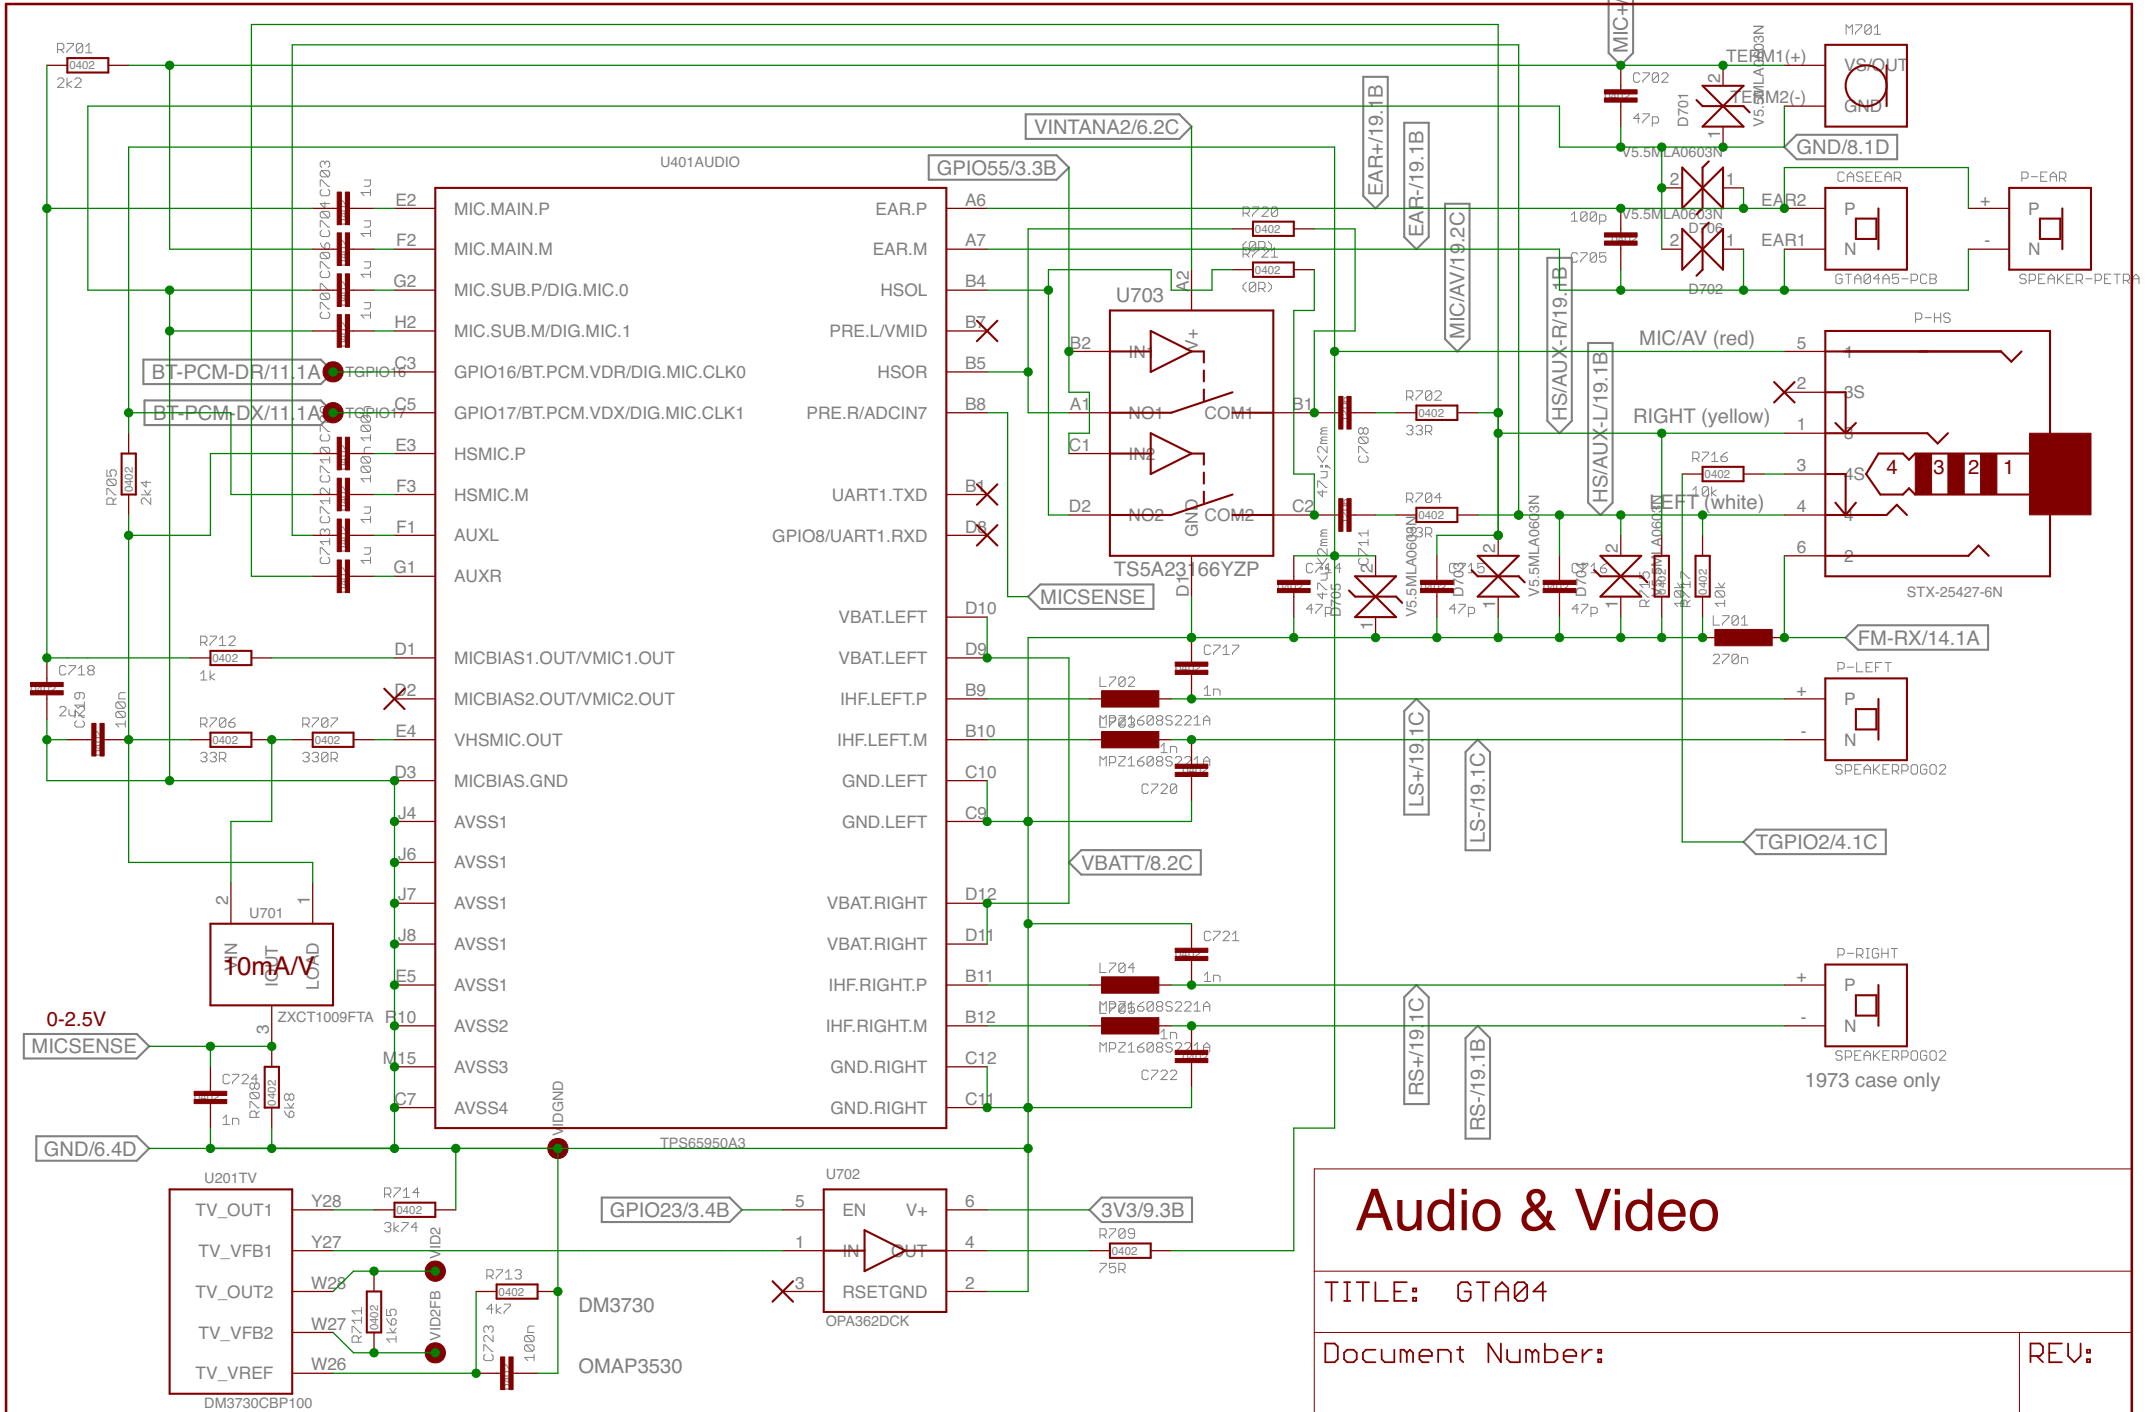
R701
0402
2k2

U401AUDIO

E2 MIC.MAIN.P
F2 MIC.MAIN.M
G2 MIC.SUB.P/DIG.MIC.0
H2 MIC.SUB.M/DIG.MIC.1
C3 GPIO16/BT.PCM.VDR/DIG.MIC.CLK0
C5 GPIO17/BT.PCM.VDX/DIG.MIC.CLK1
E3 HSMIC.P
F3 HSMIC.M
F1 AUXL
G1 AUXR
D1 MICBIAS1.OUT/VMIC1.OUT
D2 MICBIAS2.OUT/VMIC2.OUT
E4 VHSMIC.OUT
D3 MICBIAS.GND
J4 AVSS1
J6 AVSS1
J7 AVSS1
J8 AVSS1
E5 AVSS1
F10 AVSS2
M15 AVSS3
C7 AVSS4

EAR.P A6
EAR.M A7
HSOL B4
PRE.L/VMID B7
HSOR B5
PRE.R/ADCIN7 B8
UART1.TXD B1
GPIO8/UART1.RXD D8
VBAT.LEFT D10
VBAT.LEFT D9
IHF.LEFT.P B9
IHF.LEFT.M B10
GND.LEFT C10
GND.LEFT C9
VBAT.RIGHT D12
VBAT.RIGHT D11
IHF.RIGHT.P B11
IHF.RIGHT.M B12
GND.RIGHT C12
GND.RIGHT C11

VIDGND
TPS65950A3

C703 1u
C704 1u
C706 1u
C707 1u
C709 100n
C710 100n
C712 1u
C713 1u

BT-PCM-DR/11.1A TGPIO16
BT-PCM-DX/11.1A TGPIO17

R705 0402 2k4
R712 0402 1k
C718 0402 2u2
C719 100n
R706 0402 33R
R707 0402 330R

U701
2 1
IN IOUT LOAD
10mA/V
3
ZXCT1009FTA

0-2.5V
MICSENSE
C724 0402 1n
R708 0402 6k8
GND/6.4D

VINTANA2/6.2C
GPIO55/3.3B
R720 0402 (0R)
R721 0402 (0R)
U703
A2 V+
B2 IN1
A1 NO1 COM1 B1
C1 IN2
D2 NO2 COM2 C2
GND D1
TS5A23166YZP
MICSENSE

C708 47u;<2mm
C711 47u;<2mm
R702 0402 33R
R704 0402 33R
C714 47p
D705 V5.5MLA0603N
C715 47p
D703
V5.5MLA0603N
C716 47p
D704
R715 0402 10k
R717 0402 10k
C717 0402 1n
L701 270n
FM-RX/14.1A

EAR+/19.1B
EAR-/19.1B
MIC/AV/19.2C
HS/AUX-R/19.1B
HS/AUX-L/19.1B

MIC+
C702 47p
D701 V5.5MLA0603N
TERM1(+)
TERM2(-)
M701
VS/OUT
GND
GND/8.1D
V5.5MLA0603N
V5.5MLA0603N
D706
100p
C705
D702
EAR2
EAR1
CASEEAR
P N
GTA04A5-PCB
P-EAR
+ -
P N
SPEAKER-PETRA

P-HS
MIC/AV (red) 5
1
2
3S
RIGHT (yellow) 1
R716 0402 10k
3
4S
4 3 2 1
LEFT (white) 4
6
2
STX-25427-6N

L702 MPZ1608S221A
L703 MPZ1608S221A
C720 0402 1n
P-LEFT
+ -
P N
SPEAKERPO602
LS+/19.1C
LS-/19.1C
VBATT/8.2C
TGPIO2/4.1C

C721 0402 1n
L704 MPZ1608S221A
L705 MPZ1608S221A
C722 0402 1n
P-RIGHT
+ -
P N
SPEAKERPO602
1973 case only
RS+/19.1C
RS-/19.1B

U201TV
TV_OUT1 Y28
TV_VFB1 Y27
TV_OUT2 W28
TV_VFB2 W27
TV_VREF W26
DM3730CBP100
R714 0402 3k74
VID2
VID2FB
R711 0402 1k65
R713 0402 4k7
C723 100n
DM3730
OMAP3530

U702
GPIO23/3.4B
5 EN V+ 6
1 IN OUT 4
3 RSETGND 2
OPA362DCK
3V3/9.3B
R709 0402 75R

Audio & Video
TITLE: GTA04
Document Number:
REV: